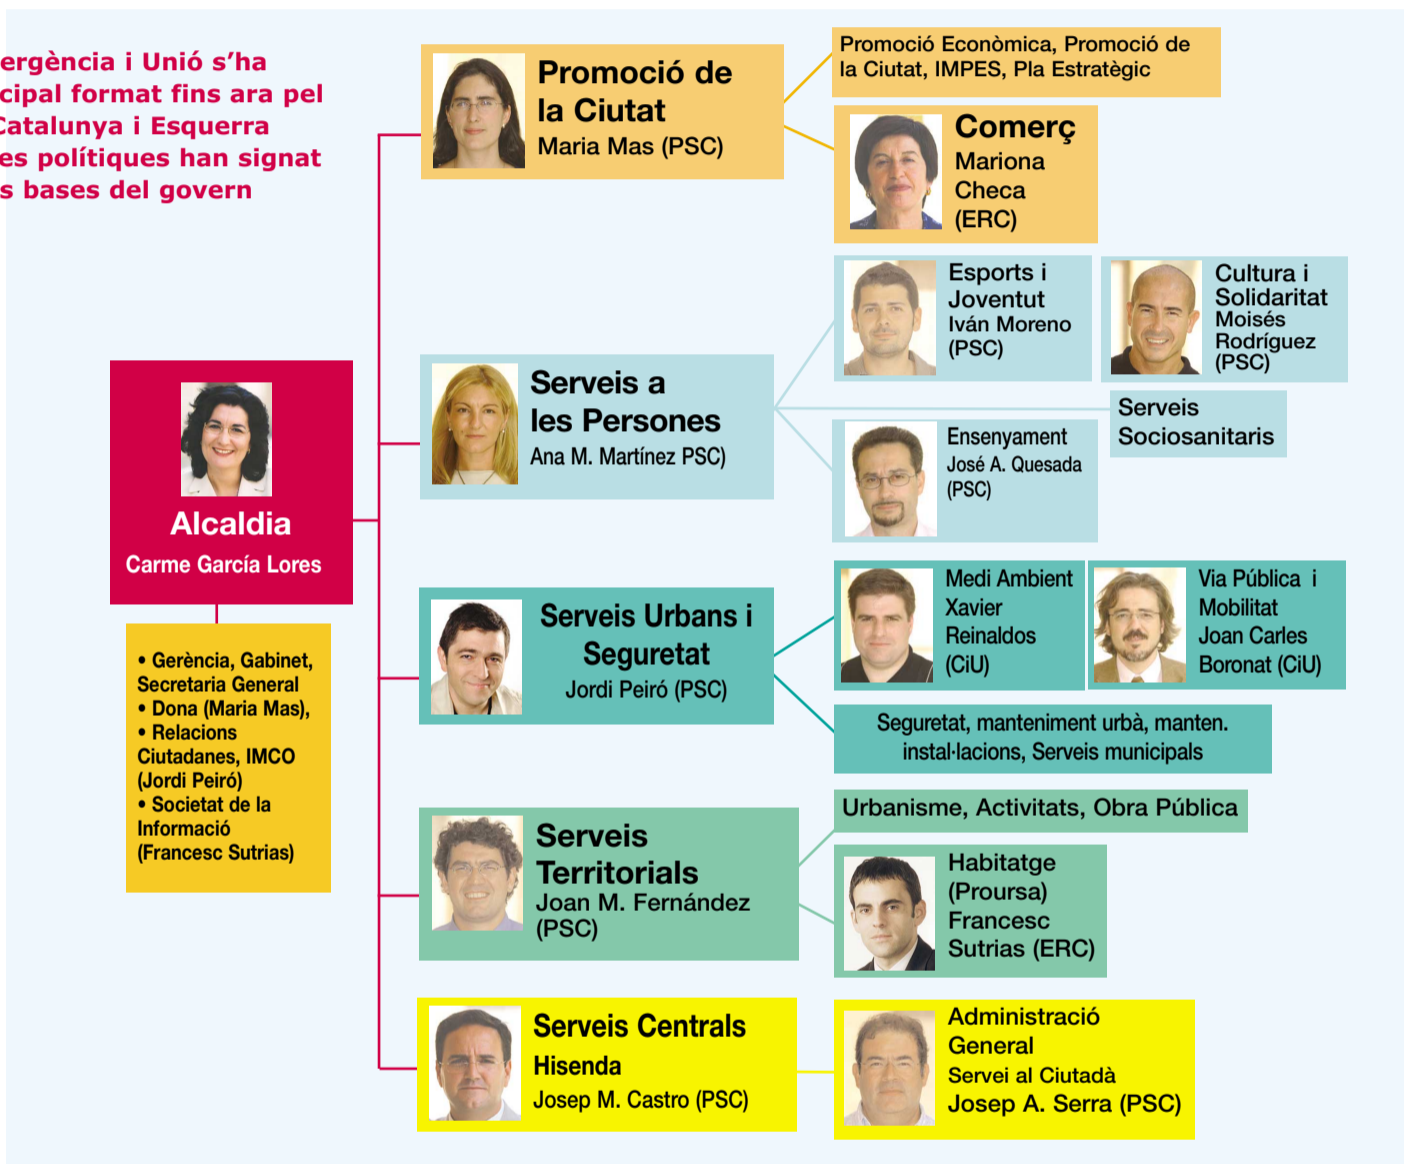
ergència i Unió s'ha cipal format fins ara pel Catalunya i Esquerra es polítiques han signat s bases del govern

Alcaldia
Carme García Lores

• Gerència, Gabinet, Secretaria General
• Dona (Maria Mas),
• Relacions Ciutadanes, IMCO (Jordi Peiró)
• Societat de la Informació (Francesc Sutrias)

Promoció de la Ciutat
Maria Mas (PSC)

Promoció Econòmica, Promoció de la Ciutat, IMPES, Pla Estratègic

Comerç
Mariona Checa (ERC)

Serveis a les Persones
Ana M. Martínez PSC)

Esports i Joventut
Iván Moreno (PSC)

Cultura i Solidaritat
Moisés Rodríguez (PSC)

Serveis Sociosanitaris

Ensenyament
José A. Quesada (PSC)

Serveis Urbans i Seguretat
Jordi Peiró (PSC)

Medi Ambient
Xavier Reinaldos (CiU)

Via Pública i Mobilitat
Joan Carles Boronat (CiU)

Seguretat, manteniment urbà, manten. instal·lacions, Serveis municipals

Serveis Territorials
Joan M. Fernández (PSC)

Urbanisme, Activitats, Obra Pública

Habitatge (Prourosa)
Francesc Sutrias (ERC)

Serveis Centrals
Hisenda
Josep M. Castro (PSC)

Administració General
Servei al Ciutadà
Josep A. Serra (PSC)